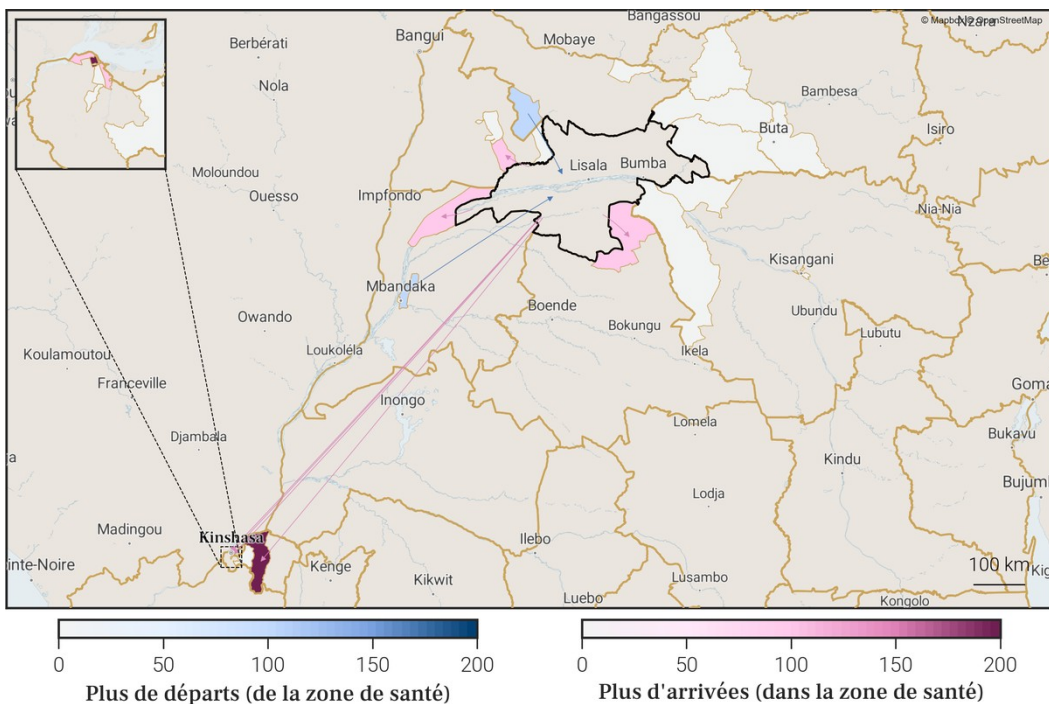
Bangassou
© Mapbox © OpenStreetMap
Nzara
Berbérati
Bangui
Mobaye
Nola
Bambesa
Buta
Isiro
Lisala
Bumba
Moloundou
Ouesso
Impfondo
Nia-Nia
Kisangani
Mbandaka
Boende
Owando
Bokungu
Ubundu
Lubutu
Koulamoutou
Loukoléla
Ikela
Franceville
Goma
Inongo
Lomela
Djambala
Bukavu
Kindu
Lodja
Bujum
Madingou
Kinshasa
Ilebo
inte-Noire
Kenge
Kikwit
Lusambo
100 km
Luebo
Kongolo

0 50 100 150 200
Plus de départs (de la zone de santé)

0 50 100 150 200
Plus d'arrivées (dans la zone de santé)